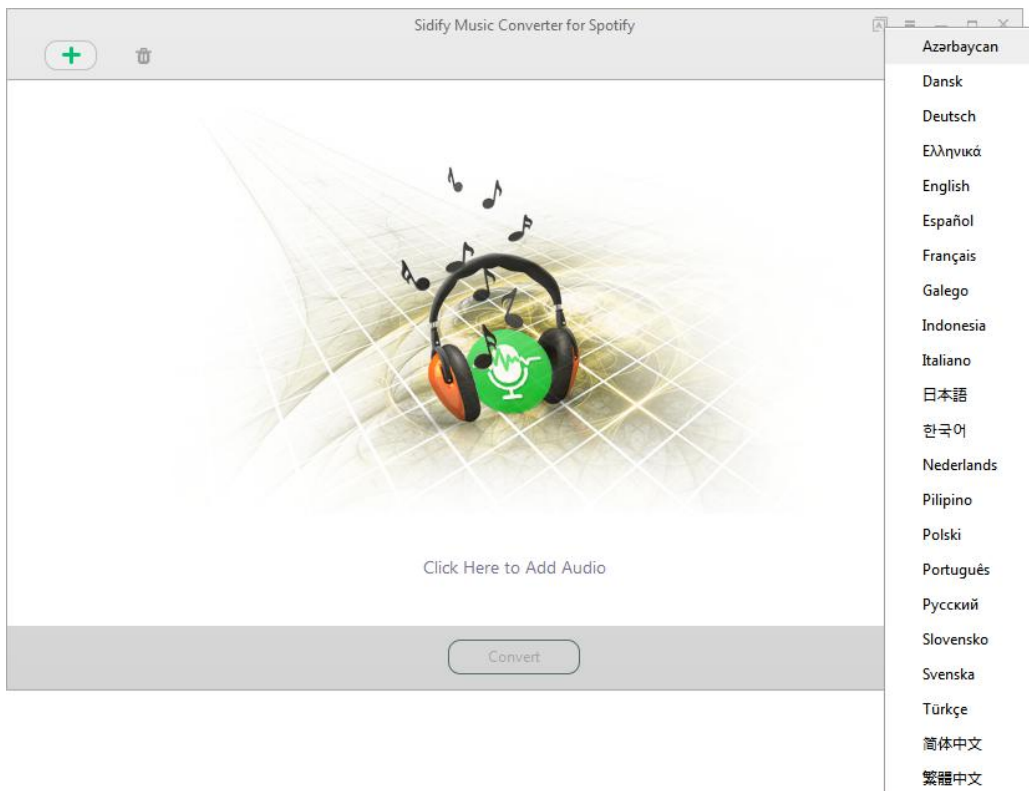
Sidify Music Converter for Spotify

+

Azərbaycan
Dansk
Deutsch
Ελληνικά
English
Español
Français
Galego
Indonesia
Italiano
日本語
한국어
Nederlands
Pilipino
Polski
Português
Русский
Slovensko
Svenska
Türkçe
简体中文
繁體中文

Click Here to Add Audio

Convert